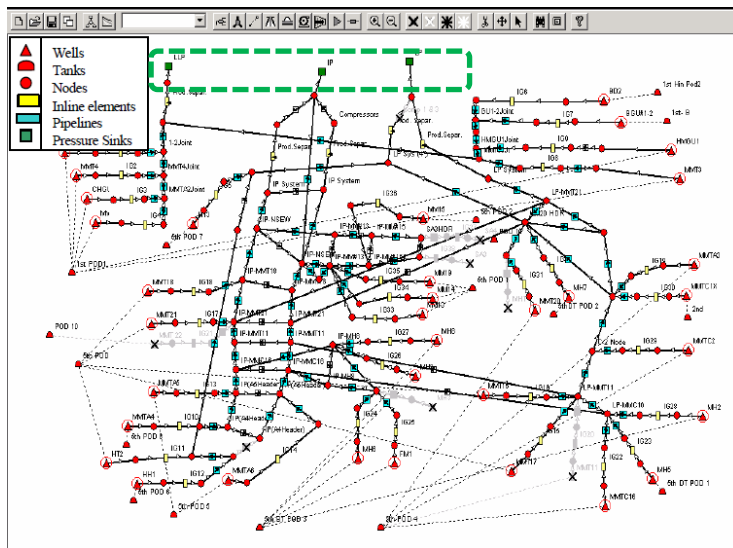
Wells
Tanks
Nodes
Inline elements
Pipelines
Pressure Sinks

LP
IP
HP
Prod.Separ.
Compressors
Prod.Separ.
LP System
Prod.Separ.
1st Hin Fed2
1st- B
BD2
BGU1:2
HMGU1
MMT3
IG6
IG7
IG8
BGU1-2Joint
HMGU1Joint
LP System
LP-MMT21
IP System
IP System
IP System
MMT4
MMT4Joint
MMTA2Joint
CHGL
IG3
IG4
6th POD 7
1st POD1
IG38
MM5
IP-NSEW
IP-MMT10
IG35
IG21
MH2
5th DT POD 2
MMTA1
IG19
IG30
MMTC1X
2nd
MMT18
IG18
IG17
MMT21
POD 10
5th POD
IP-MMT11
IP-MMT11
IG27
MH8
IG39
MMTC2
MMTA6
IG13
MMTA6
6th POD 8
IG11
HT2
HH1
6th POD 6
IG12
MMTA6
IG14
3rd POD 6
MH6
FM1
MMT19
IP-MMT11
IP-MMC16
IG28
MH2
IG23
MMT17
IG22
MH6
5th DT POD 1
MMTC16
3rd DT POD 3
3rd POD 4